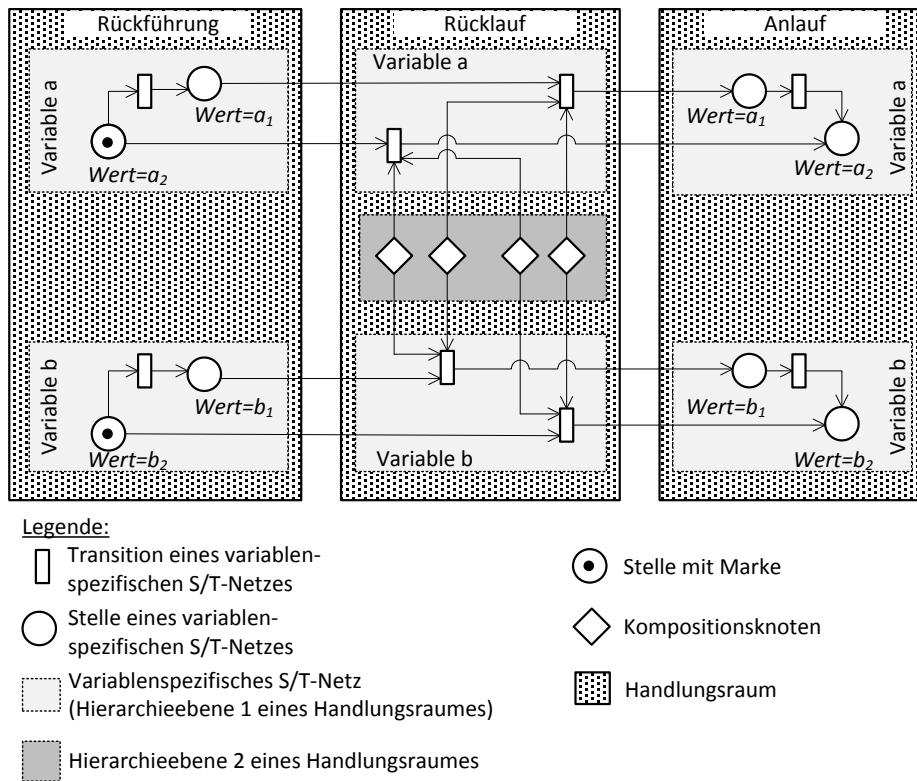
Rückführung

Variable a

Wert=$a_1$

Wert=$a_2$

Variable b

Wert=$b_1$

Wert=$b_2$

Rücklauf

Variable a

Variable b

Anlauf

Wert=$a_1$

Wert=$a_2$

Variable a

Wert=$b_1$

Wert=$b_2$

Variable b

Legende:

Transition eines variablenspezifischen S/T-Netzes

Stelle eines variablenspezifischen S/T-Netzes

Variablenspezifisches S/T-Netz (Hierarchieebene 1 eines Handlungsraumes)

Hierarchieebene 2 eines Handlungsraumes

Stelle mit Marke

Kompositionsknoten

Handlungsraum